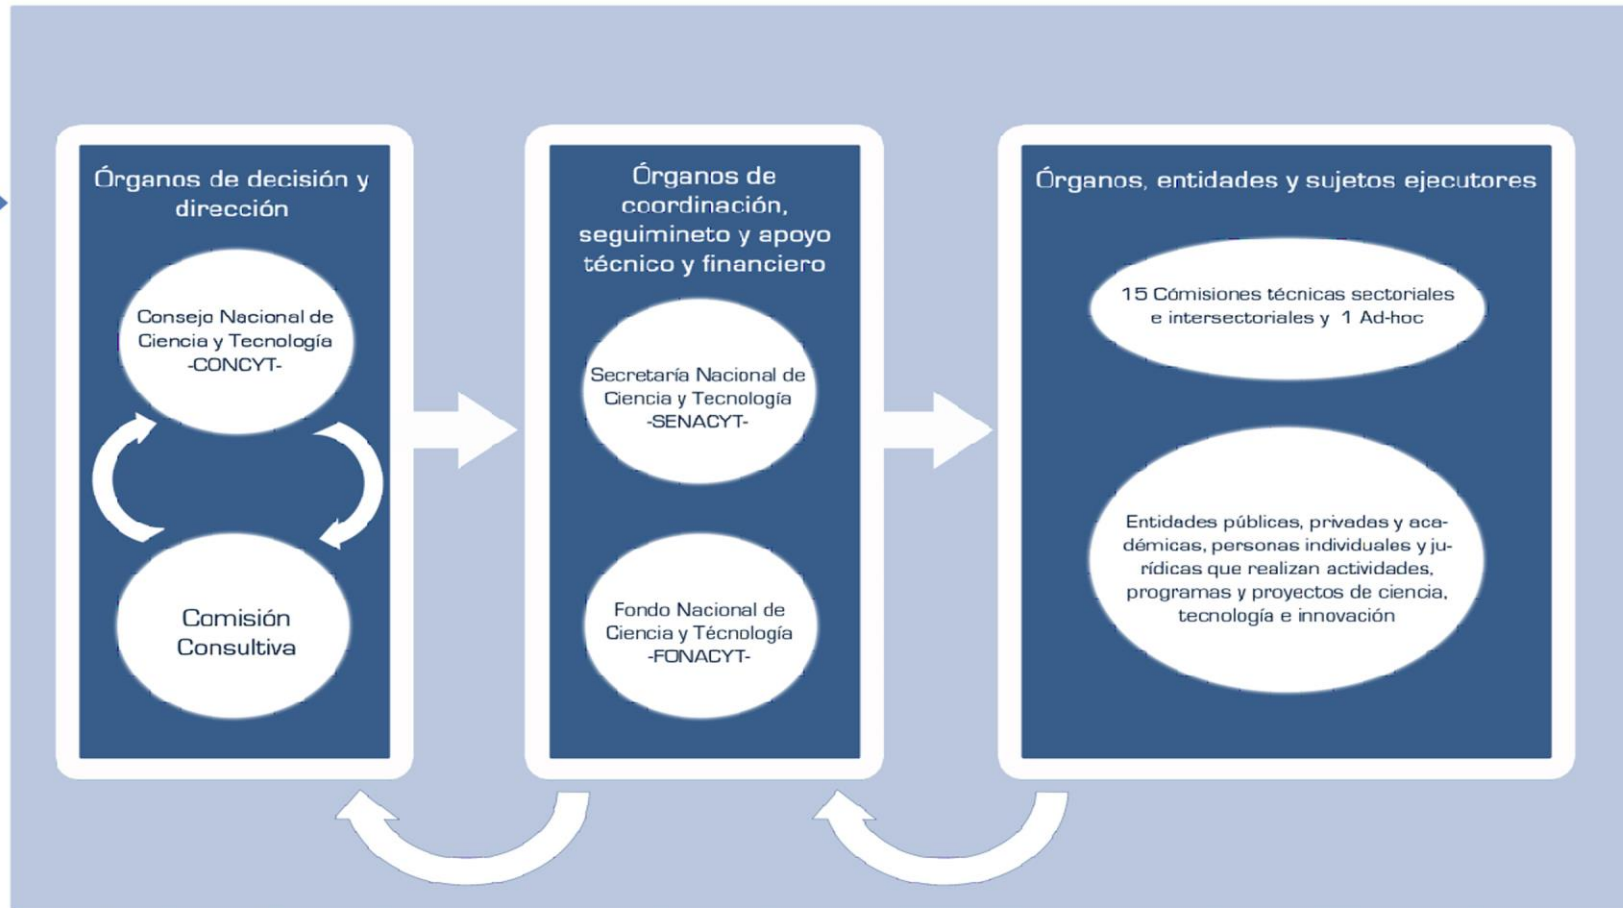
Órganos de decisión y dirección

Consejo Nacional de Ciencia y Tecnología -CONCYT-

Comisión Consultiva

Órganos de coordinación, seguimineto y apoyo técnico y financiero

Secretaría Nacional de Ciencia y Tecnología -SENACYT-

Fondo Nacional de Ciencia y Técnología -FONACYT-

Órganos, entidades y sujetos ejecutores

15 Cómisiones técnicas sectoriales e intersectoriales y 1 Ad-hoc

Entidades públicas, privadas y académicas, personas individuales y jurídicas que realizan actividades, programas y proyectos de ciencia, tecnología e innovación